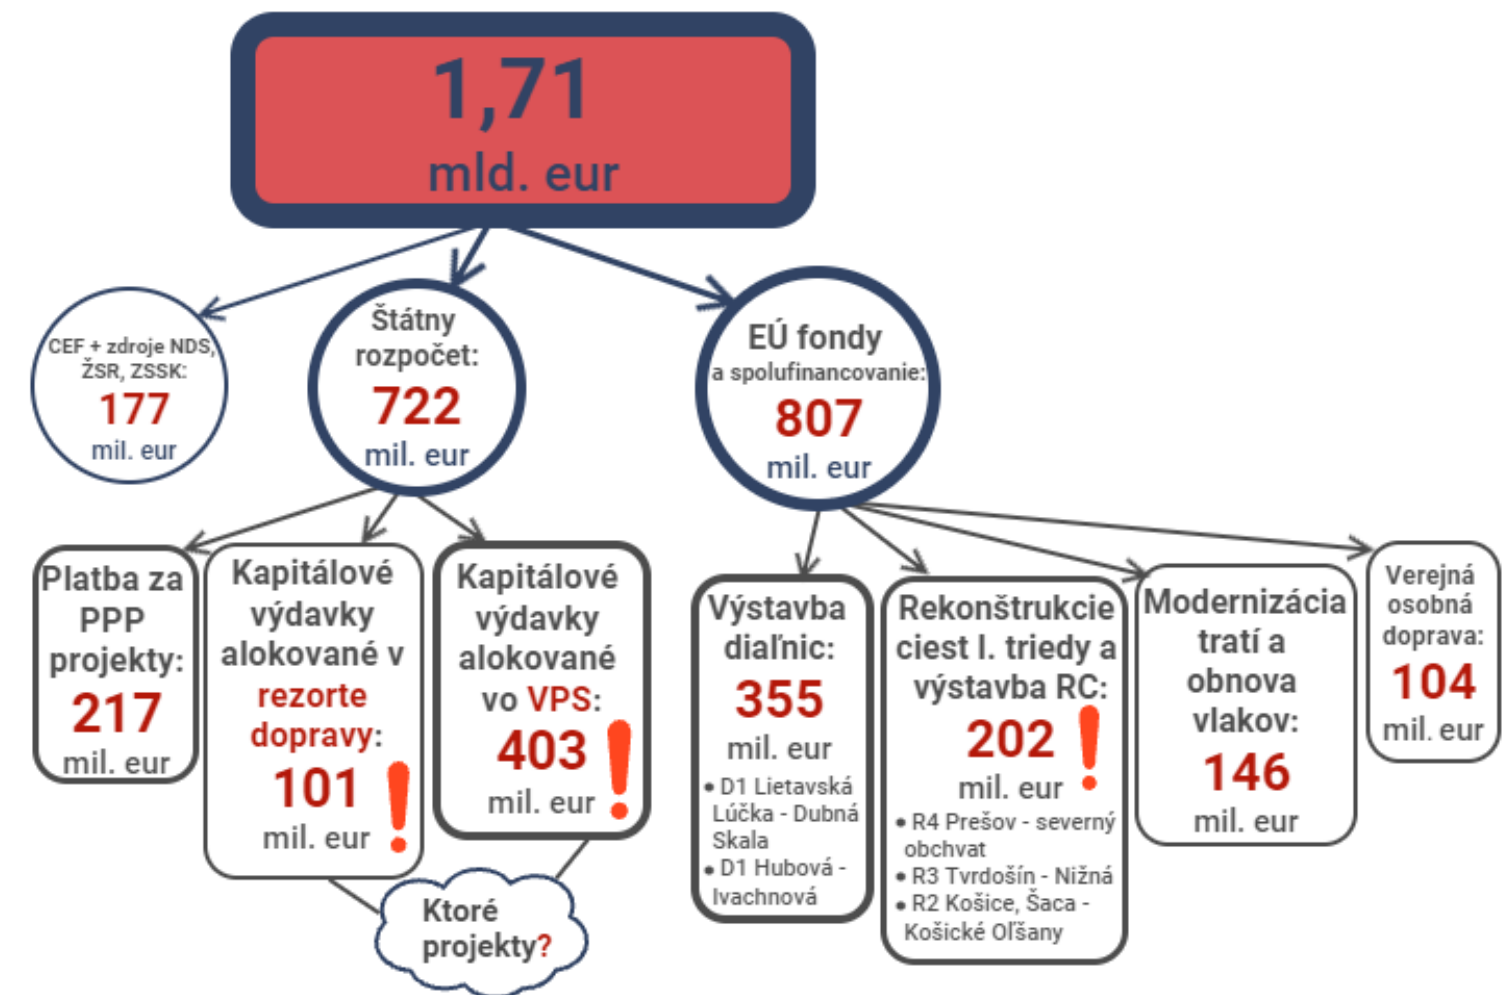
1,71
mld. eur

CEF + zdroje NDS, ŽSR, ZSSK:
177
mil. eur

Štátny rozpočet:
722
mil. eur

EÚ fondy
a spolufinancovanie:
807
mil. eur

Platba za PPP projekty:
217
mil. eur

Kapitálové výdavky alokované v rezorte dopravy:
101
mil. eur
!

Kapitálové výdavky alokované vo VPS:
403
mil. eur
!

Ktoré projekty?

Výstavba diaľnic:
355
mil. eur
• D1 Lietavská Lúčka - Dubná Skala
• D1 Hubová - Ivachnová

Rekonštrukcie ciest I. triedy a výstavba RC:
202
mil. eur
!
• R4 Prešov - severný obchvat
• R3 Tvrdošín - Nižná
• R2 Košice, Šaca - Košické Oľšany

Modernizácia tratí a obnova vlakov:
146
mil. eur

Verejná osobná doprava:
104
mil. eur